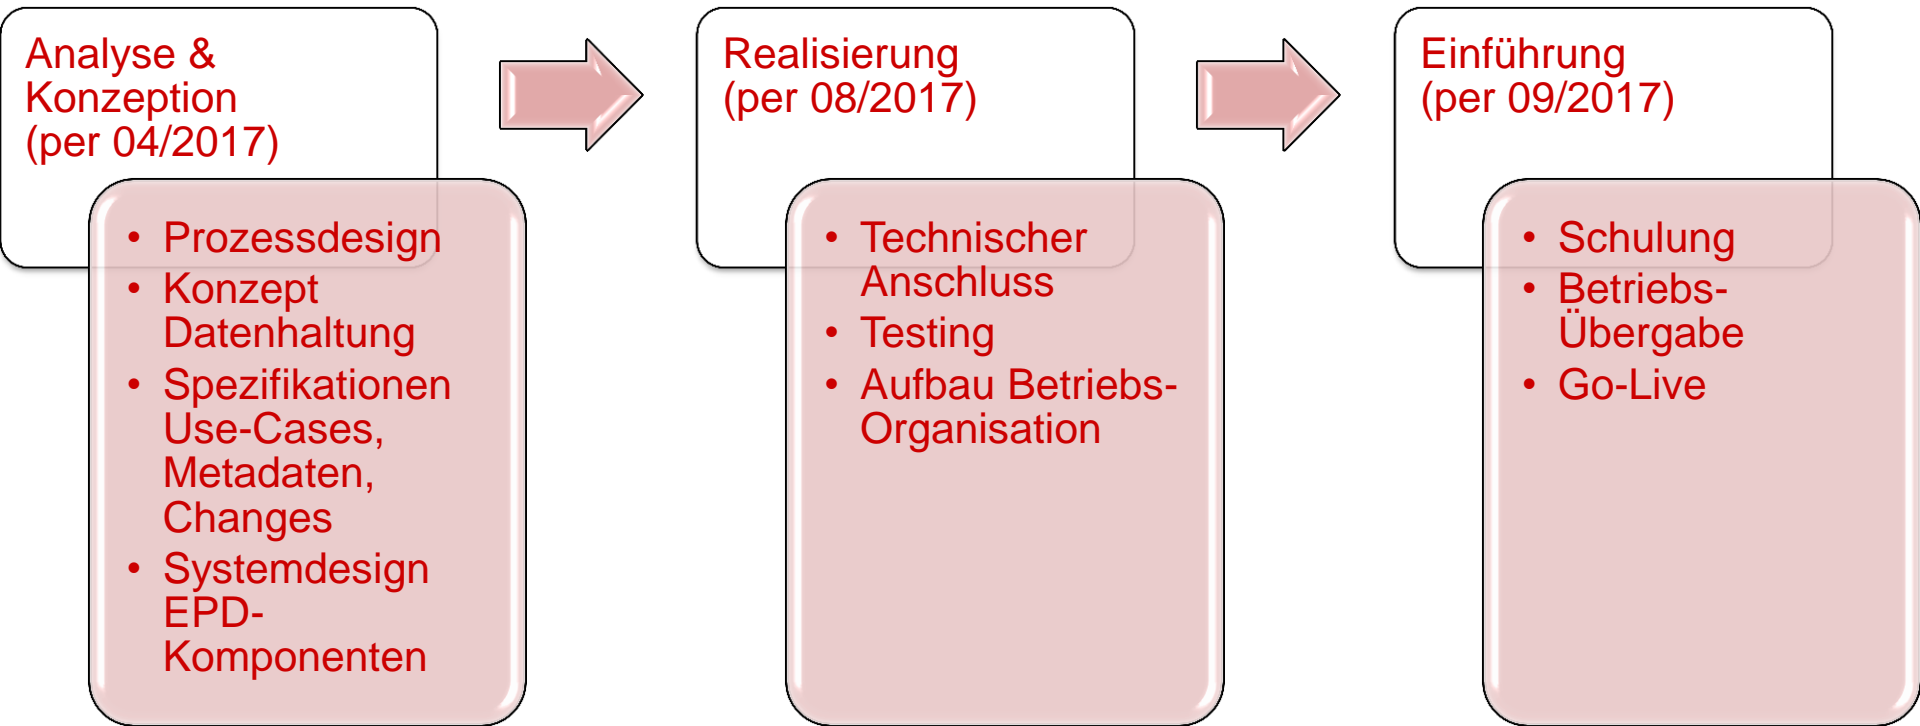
Analyse & Konzeption (per 04/2017)

- Prozessdesign
- Konzept Datenhaltung
- Spezifikationen Use-Cases, Metadaten, Changes
- Systemdesign EPD-Komponenten

Realisierung (per 08/2017)

- Technischer Anschluss
- Testing
- Aufbau Betriebs-Organisation

Einführung (per 09/2017)

- Schulung
- Betriebs-Übergabe
- Go-Live